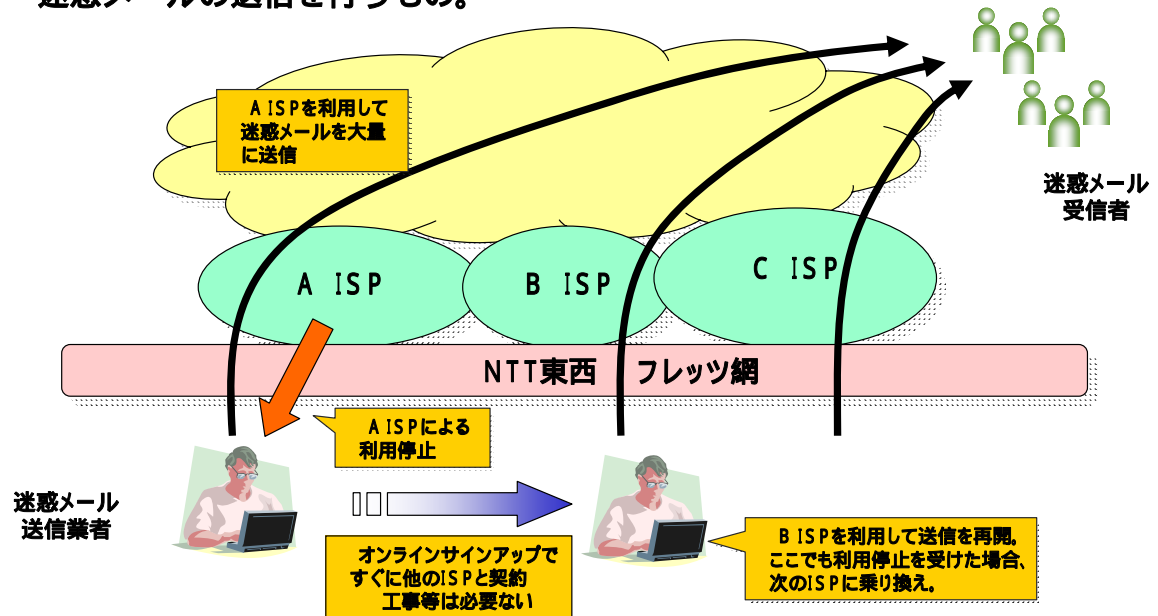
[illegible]

ＡＩＳＰを利用して迷惑メールを大量に送信

迷惑メール受信者

Ａ ＩＳＰ

Ｂ ＩＳＰ

Ｃ ＩＳＰ

ＮＴＴ東西　フレッツ網

ＡＩＳＰによる利用停止

迷惑メール送信業者

オンラインサインアップですぐに他のＩＳＰと契約工事等は必要ない

ＢＩＳＰを利用して送信を再開。ここでも利用停止を受けた場合、次のＩＳＰに乗り換え。